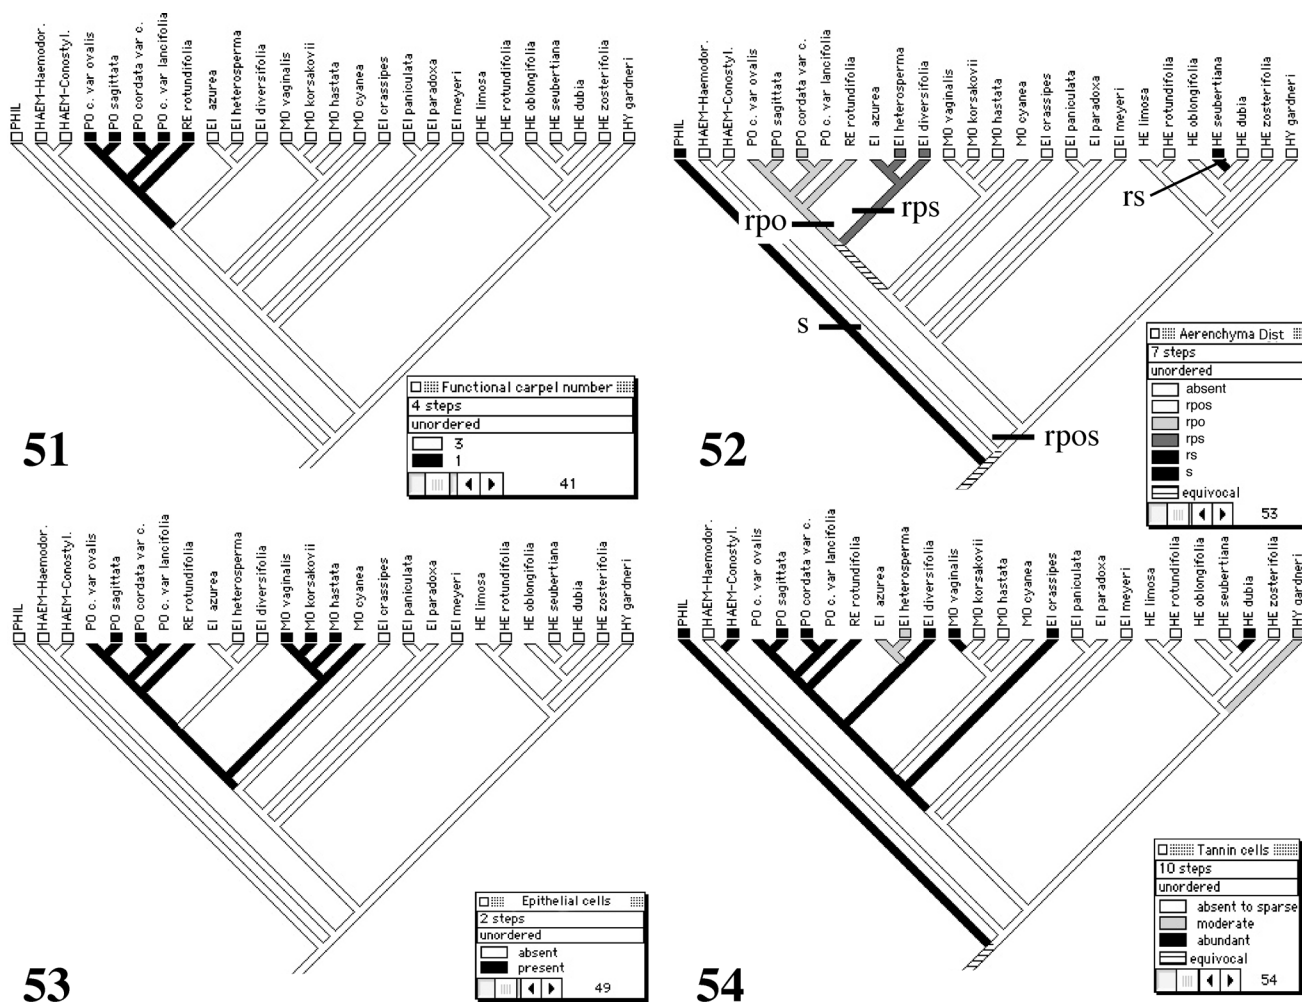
PHIL
HAEM-Haemodor.
HAEM-Conostyl.
PO c. var ovalis
PO sagittata
PO cordata var c.
PO c. var lancifolia
RE rotundifolia
EI azurea
EI heterosperma
EI diversifolia
MO vaginalis
MO korsakovii
MO hastata
MO cyanea
EI crassipes
EI paniculata
EI paradoxa
EI meyeri
HE limosa
HE rotundifolia
HE oblongifolia
HE seubertiana
HE dubia
HE zosterifolia
HY gardneri

Functional carpel number
4 steps
unordered
3
1
41

51

PHIL
HAEM-Haemodor.
HAEM-Conostyl.
PO c. var ovalis
PO sagittata
PO cordata var c.
PO c. var lancifolia
RE rotundifolia
EI azurea
EI heterosperma
EI diversifolia
MO vaginalis
MO korsakovii
MO hastata
MO cyanea
EI crassipes
EI paniculata
EI paradoxa
EI meyeri
HE limosa
HE rotundifolia
HE oblongifolia
HE seubertiana
HE dubia
HE zosterifolia
HY gardneri

rpo
rps
rs
s
rpos

Aerenchyma Dist
7 steps
unordered
absent
rpos
rpo
rps
rs
s
equivocal
53

52

PHIL
HAEM-Haemodor.
HAEM-Conostyl.
PO c. var ovalis
PO sagittata
PO cordata var c.
PO c. var lancifolia
RE rotundifolia
EI azurea
EI heterosperma
EI diversifolia
MO vaginalis
MO korsakovii
MO hastata
MO cyanea
EI crassipes
EI paniculata
EI paradoxa
EI meyeri
HE limosa
HE rotundifolia
HE oblongifolia
HE seubertiana
HE dubia
HE zosterifolia
HY gardneri

Epithelial cells
2 steps
unordered
absent
present
49

53

PHIL
HAEM-Haemodor.
HAEM-Conostyl.
PO c. var ovalis
PO sagittata
PO cordata var c.
PO c. var lancifolia
RE rotundifolia
EI azurea
EI heterosperma
EI diversifolia
MO vaginalis
MO korsakovii
MO hastata
MO cyanea
EI crassipes
EI paniculata
EI paradoxa
EI meyeri
HE limosa
HE rotundifolia
HE oblongifolia
HE seubertiana
HE dubia
HE zosterifolia
HY gardneri

Tannin cells
10 steps
unordered
absent to sparse
moderate
abundant
equivocal
54

54